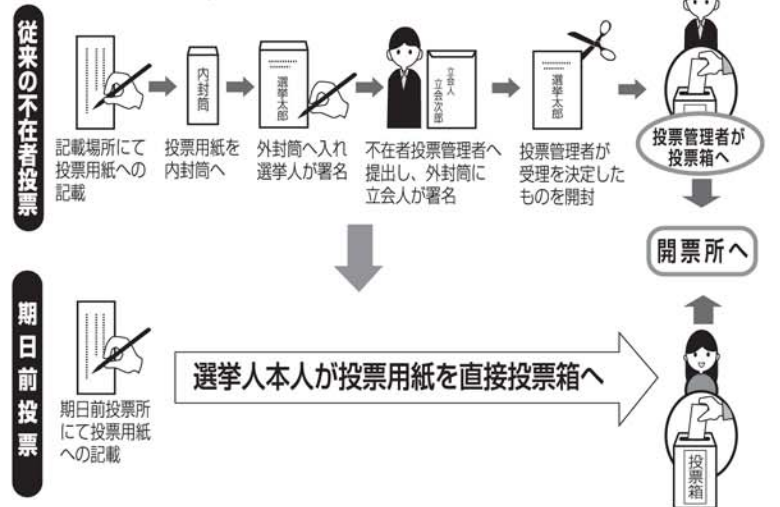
従来の不在者投票

内封筒

選挙太郎

立会人 立会次郎

選挙太郎

記載場所にて投票用紙への記載

投票用紙を内封筒へ

外封筒へ入れ選挙人が署名

不在者投票管理者へ提出し、外封筒に立会人が署名

投票管理者が受理を決定したものを開封

投票管理者が投票箱へ

開票所へ

期日前投票

期日前投票所にて投票用紙への記載

選挙人本人が投票用紙を直接投票箱へ

投票箱